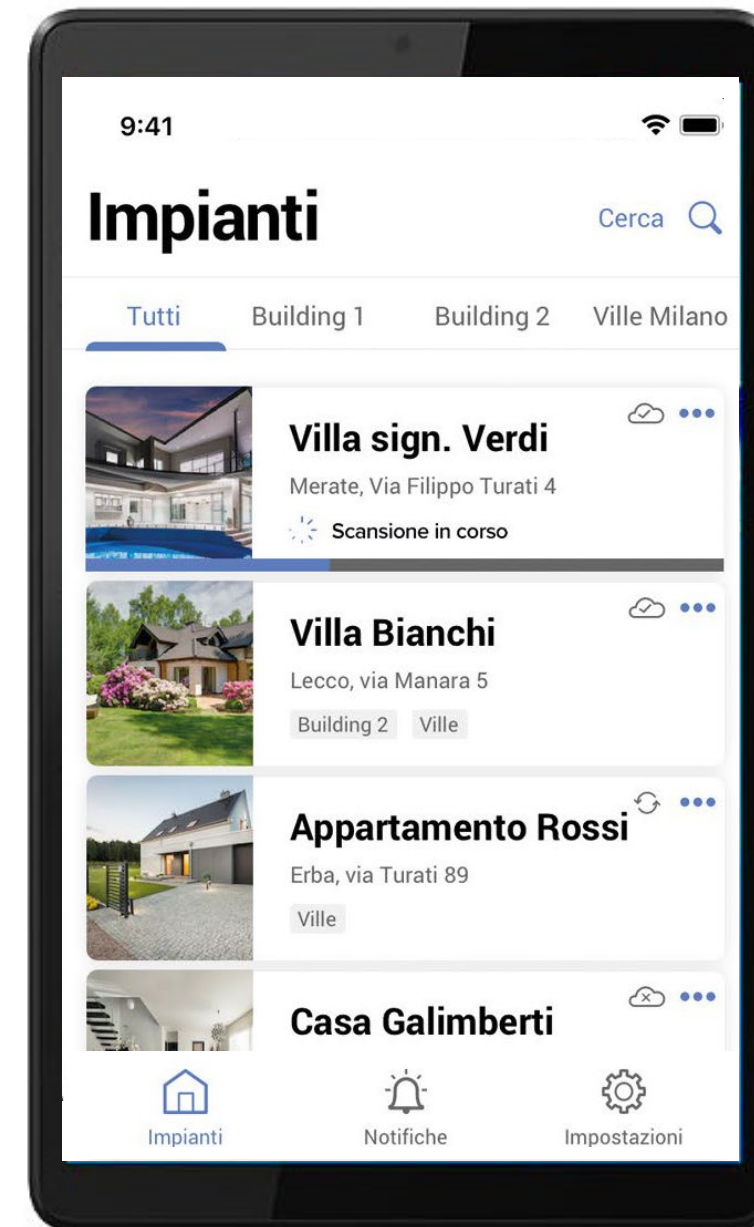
9:41

Impianti

Cerca

Tutti Building 1 Building 2 Ville Milano

Villa sign. Verdi
Merate, Via Filippo Turati 4
Scansione in corso

Villa Bianchi
Lecco, via Manara 5
Building 2 Ville

Appartamento Rossi
Erba, via Turati 89
Ville

Casa Galimberti

Impianti Notifiche Impostazioni